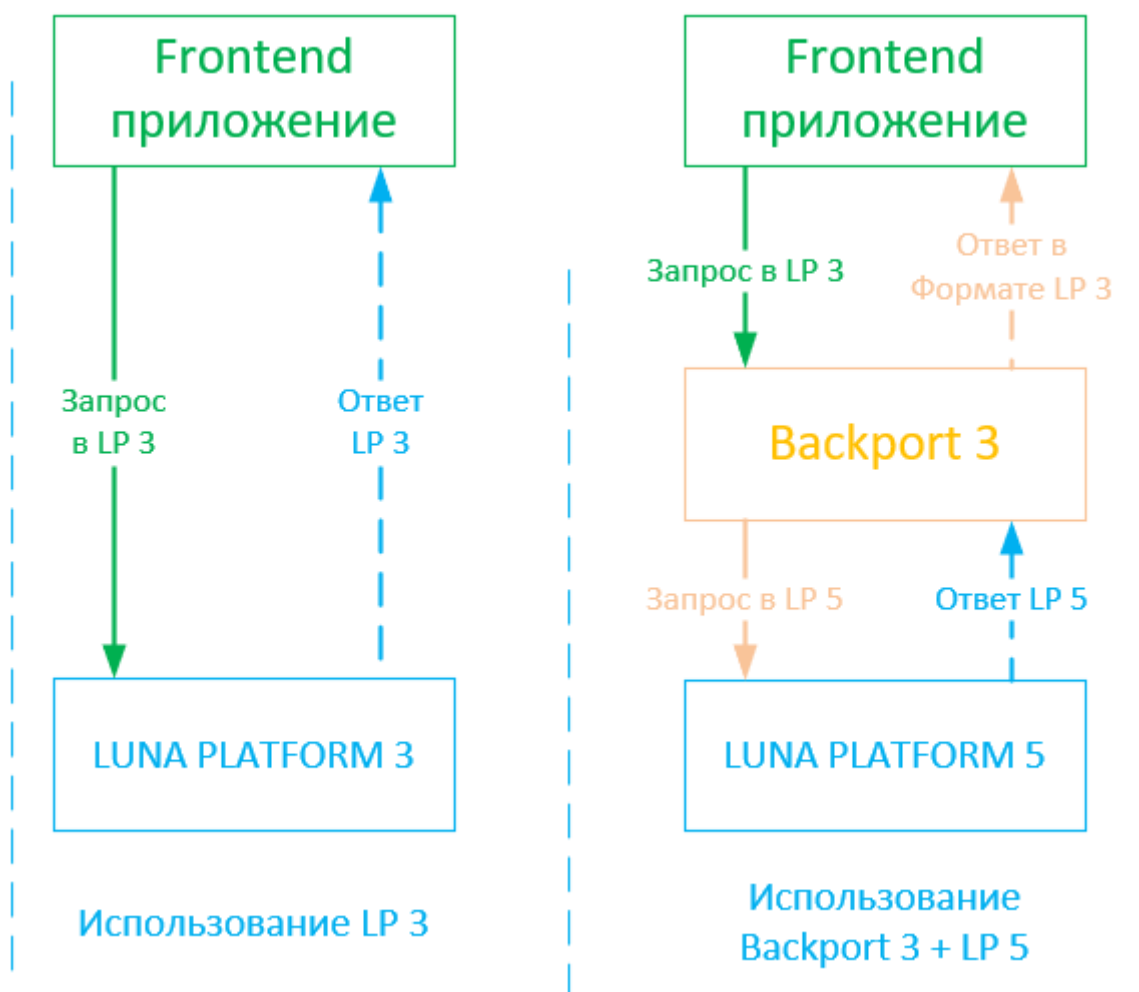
Frontend приложение

Запрос в LP 3

Ответ LP 3

LUNA PLATFORM 3

Использование LP 3

Frontend приложение

Запрос в LP 3

Ответ в Формате LP 3

Backport 3

Запрос в LP 5

Ответ LP 5

LUNA PLATFORM 5

Использование Backport 3 + LP 5